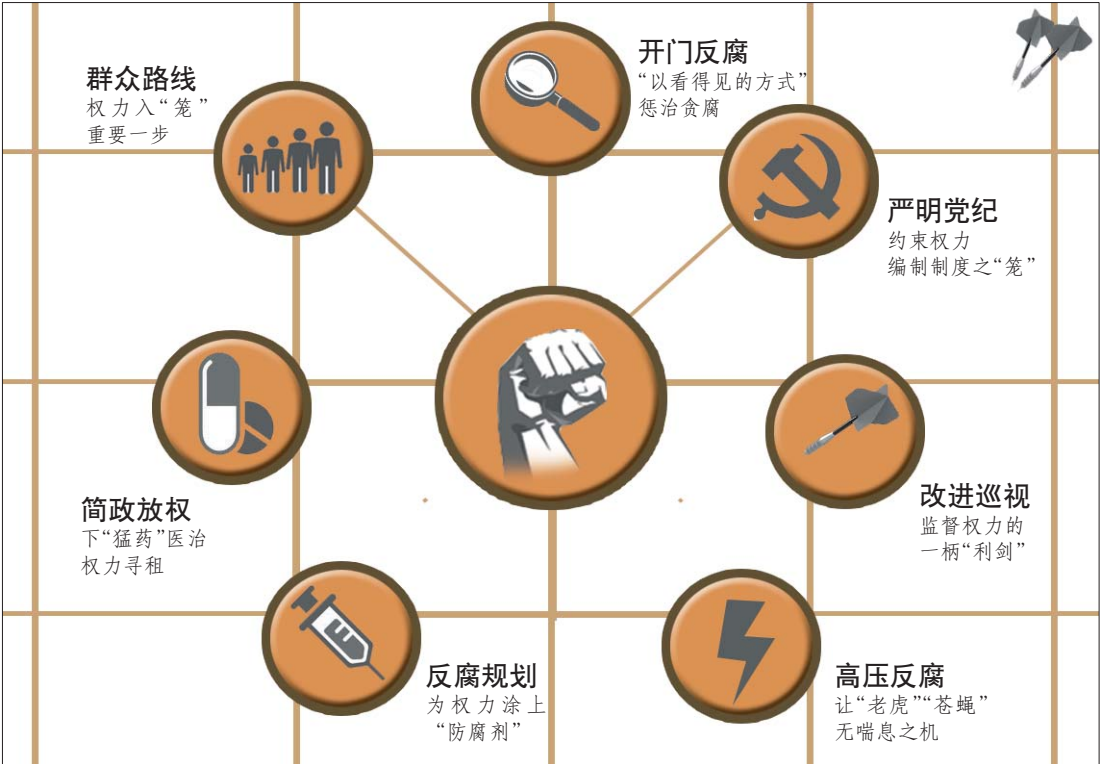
群众路线
权力入“笼”
重要一步

开门反腐
“以看得见的方式”
惩治贪腐

严明党纪
约束权力
编制制度之“笼”

简政放权
下“猛药”医治
权力寻租

改进巡视
监督权力的
一柄“利剑”

反腐规划
为权力涂上
“防腐剂”

高压反腐
让“老虎”“苍蝇”
无喘息之机